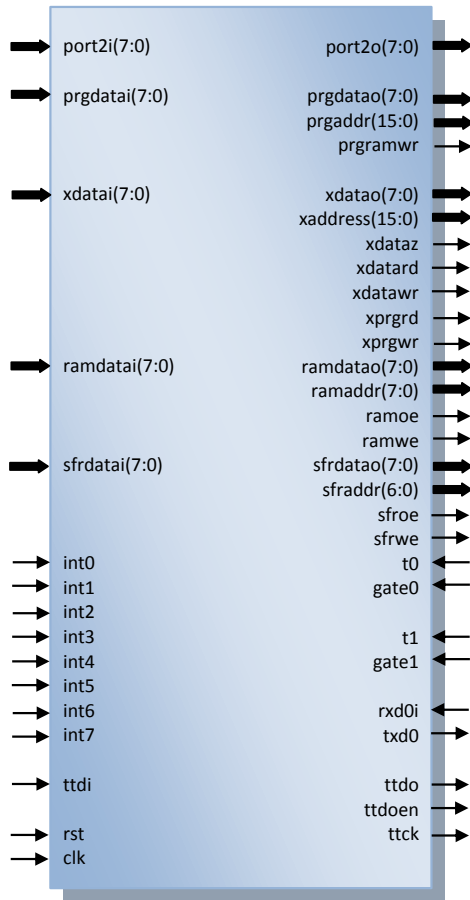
port2i(7:0)
prgdatai(7:0)
xdatai(7:0)
ramdatai(7:0)
sfrdatai(7:0)
int0
int1
int2
int3
int4
int5
int6
int7
ttdi
rst
clk

port2o(7:0)
prgdatao(7:0)
prgaddr(15:0)
prgramwr
xdatao(7:0)
xaddress(15:0)
xdataz
xdatard
xdatawr
xprgrd
xprgwr
ramdatao(7:0)
ramaddr(7:0)
ramoe
ramwe
sfrdatao(7:0)
sfraddr(6:0)
sfroe
sfrwe
t0
gate0
t1
gate1
rxd0i
txd0
ttdo
ttdoen
ttck